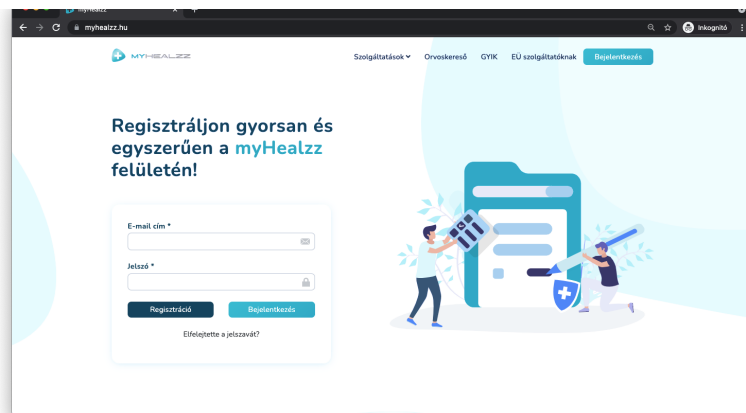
myHealzz
myhealzz.hu
Inkognitó

MYHEALZZ

Szolgáltatások Orvoskereső GYIK EÜ szolgáltatóknak Bejelentkezés

Regisztráljon gyorsan és egyszerűen a myHealzz felületén!

E-mail cím *

Jelszó *

Regisztráció Bejelentkezés

Elfelejtette a jelszavát?